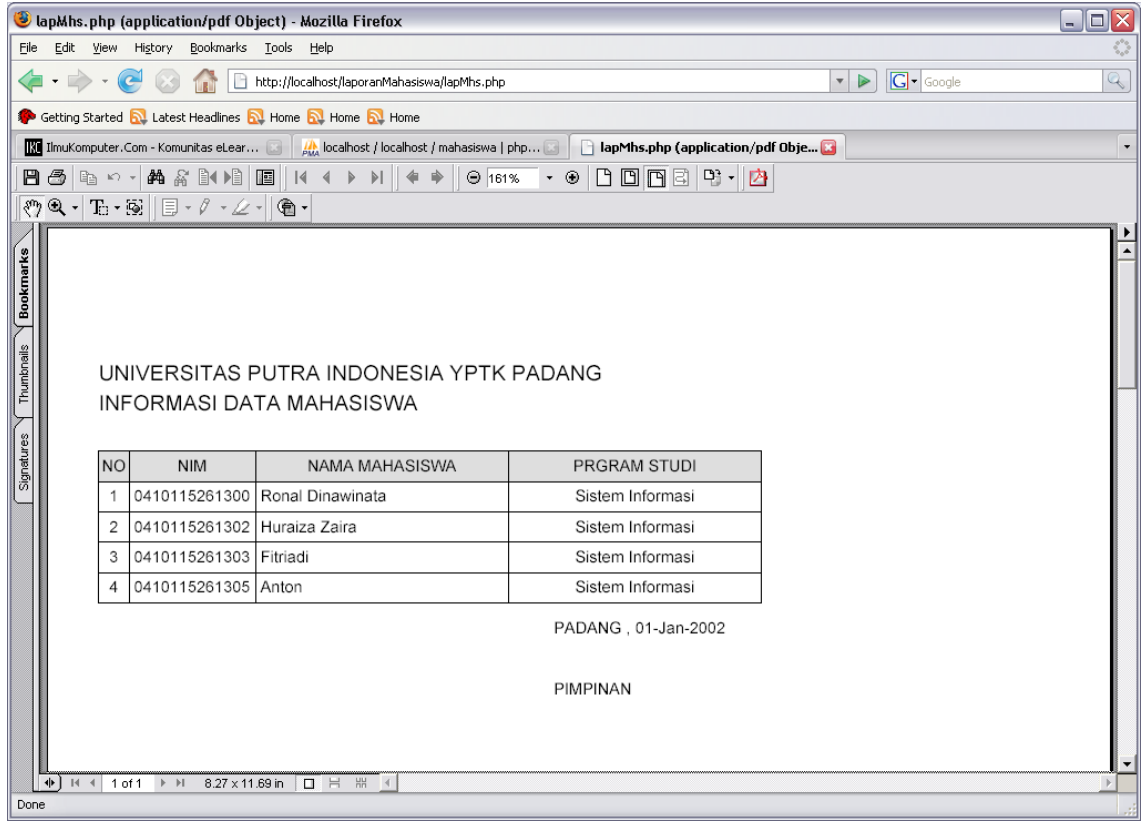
lapMhs.php (application/pdf Object) - Mozilla Firefox

File Edit View History Bookmarks Tools Help

http://localhost/laporanMahasiswa/lapMhs.php

Google

Getting Started Latest Headlines Home Home Home

IlmuKomputer.Com - Komunitas eLear...

localhost / localhost / mahasiswa | php...

lapMhs.php (application/pdf Obje...

161%

Bookmarks

Thumbnails

Signatures

UNIVERSITAS PUTRA INDONESIA YPTK PADANG
INFORMASI DATA MAHASISWA

| NO | NIM | NAMA MAHASISWA | PRGRAM STUDI |
|---|---|---|---|
| 1 | 0410115261300 | Ronal Dinawinata | Sistem Informasi |
| 2 | 0410115261302 | Huraiza Zaira | Sistem Informasi |
| 3 | 0410115261303 | Fitriadi | Sistem Informasi |
| 4 | 0410115261305 | Anton | Sistem Informasi |

PADANG , 01-Jan-2002

PIMPINAN

1 of 1

8.27 x 11.69 in

Done